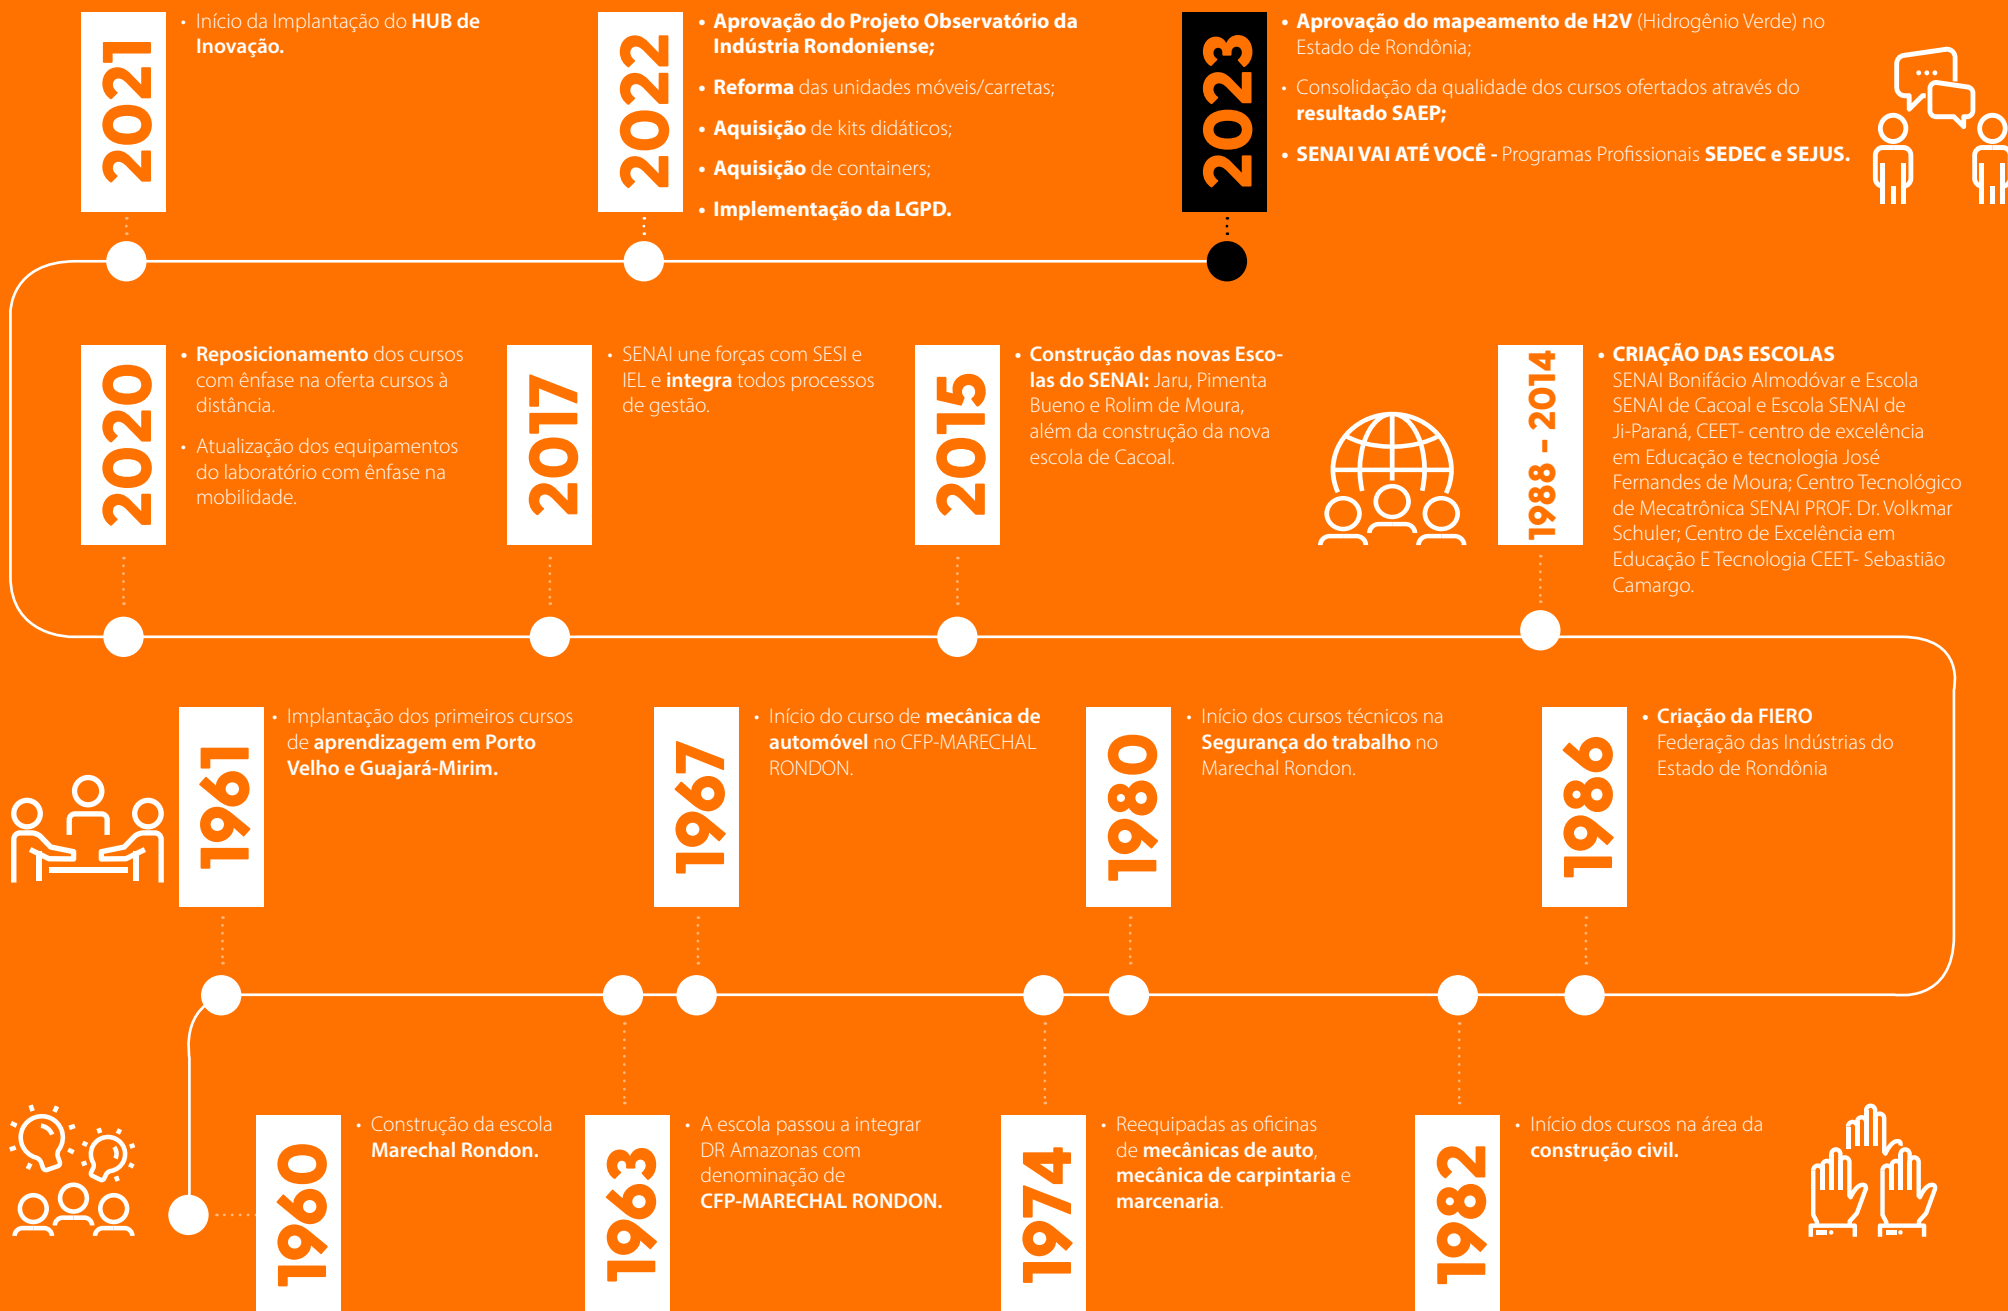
2021
• Início da Implantação do HUB de Inovação.

2022
• Aprovação do Projeto Observatório da Indústria Rondoniense;
• Reforma das unidades móveis/carretas;
• Aquisição de kits didáticos;
• Aquisição de containers;
• Implementação da LGPD.

2023
• Aprovação do mapeamento de H2V (Hidrogênio Verde) no Estado de Rondônia;
• Consolidação da qualidade dos cursos ofertados através do resultado SAEP;
• SENAI VAI ATÉ VOCÊ - Programas Profissionais SEDEC e SEJUS.

2020
• Reposicionamento dos cursos com ênfase na oferta cursos à distância.
• Atualização dos equipamentos do laboratório com ênfase na mobilidade.

2017
• SENAI une forças com SESI e IEL e integra todos processos de gestão.

2015
• Construção das novas Escolas do SENAI: Jaru, Pimenta Bueno e Rolim de Moura, além da construção da nova escola de Cacoal.

1988 - 2014
• CRIAÇÃO DAS ESCOLAS
SENAI Bonifácio Almodóvar e Escola SENAI de Cacoal e Escola SENAI de Ji-Paraná, CEET- centro de excelência em Educação e tecnologia José Fernandes de Moura; Centro Tecnológico de Mecatrônica SENAI PROF. Dr. Volkmar Schuler; Centro de Excelência em Educação E Tecnologia CEET- Sebastião Camargo.

1961
• Implantação dos primeiros cursos de aprendizagem em Porto Velho e Guajará-Mirim.

1967
• Início do curso de mecânica de automóvel no CFP-MARECHAL RONDON.

1980
• Início dos cursos técnicos na Segurança do trabalho no Marechal Rondon.

1986
• Criação da FIERO
Federação das Indústrias do Estado de Rondônia

1960
• Construção da escola Marechal Rondon.

1963
• A escola passou a integrar DR Amazonas com denominação de CFP-MARECHAL RONDON.

1974
• Reequipadas as oficinas de mecânicas de auto, mecânica de carpintaria e marcenaria.

1982
• Início dos cursos na área da construção civil.